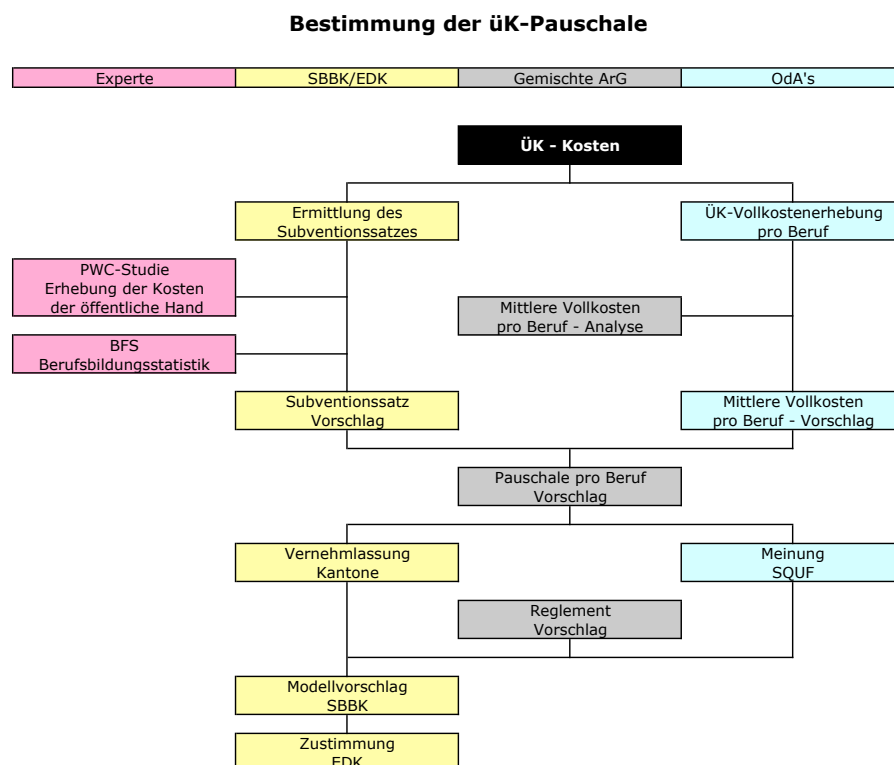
**Bestimmung der üK-Pauschale**

| Experte | SBBK/EDK | Gemischte ArG | OdA's |
|---|---|---|---|

ÜK - Kosten

Ermittlung des Subventionssatzes

ÜK-Vollkostenerhebung pro Beruf

PWC-Studie Erhebung der Kosten der öffentliche Hand

Mittlere Vollkosten pro Beruf - Analyse

BFS Berufsbildungsstatistik

Subventionssatz Vorschlag

Mittlere Vollkosten pro Beruf - Vorschlag

Pauschale pro Beruf Vorschlag

Vernehmlassung Kantone

Meinung SQUF

Reglement Vorschlag

Modellvorschlag SBBK

Zustimmung EDK